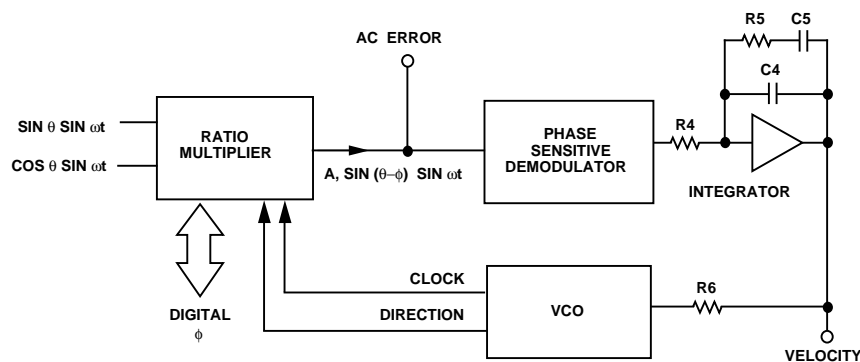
AC ERROR

R5

C5

C4

SIN $\theta$ SIN $\omega$t

COS $\theta$ SIN $\omega$t

RATIO MULTIPLIER

A, SIN ($\theta$–$\phi$) SIN $\omega$t

PHASE SENSITIVE DEMODULATOR

R4

INTEGRATOR

CLOCK

DIRECTION

VCO

R6

DIGITAL $\phi$

VELOCITY